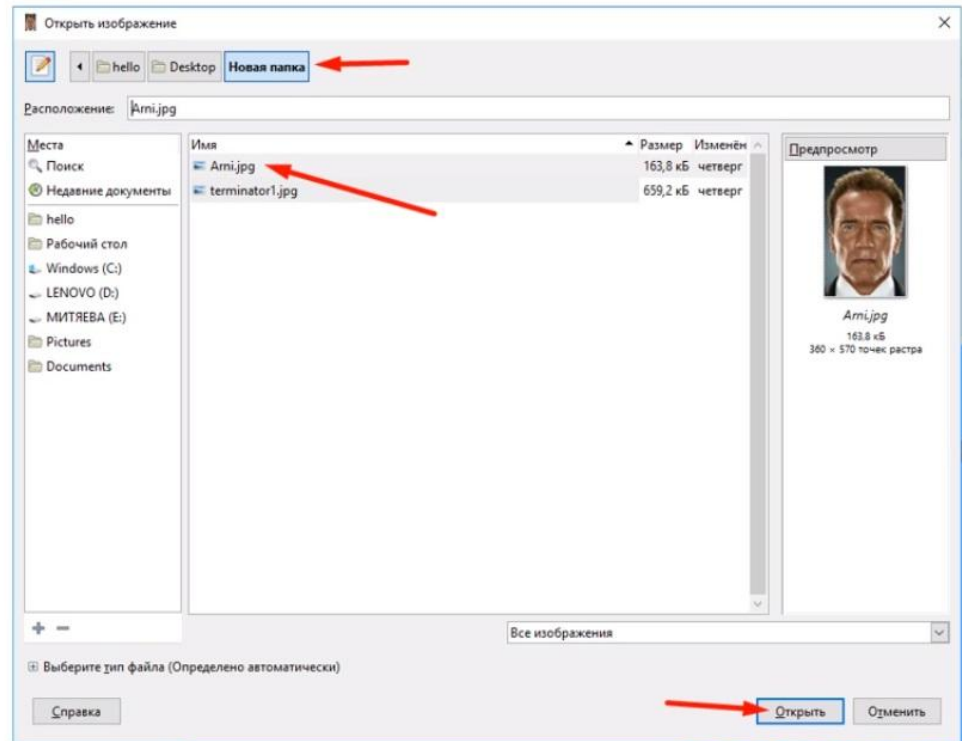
Открыть изображение

hello Desktop Новая папка

Расположение: Arni.jpg

Места
Поиск
Недавние документы
hello
Рабочий стол
Windows (C:)
LENOVO (D:)
МИТЯЕВА (E:)
Pictures
Documents

| Имя | Размер | Изменён |
|---|---|---|
| Arni.jpg | 163,8 кБ | четверг |
| terminator1.jpg | 659,2 кБ | четверг |

Предпросмотр

Arni.jpg
163,8 кБ
360 × 570 точек растра

+ −

Все изображения

Выберите тип файла (Определено автоматически)

Справка

Открыть Отменить